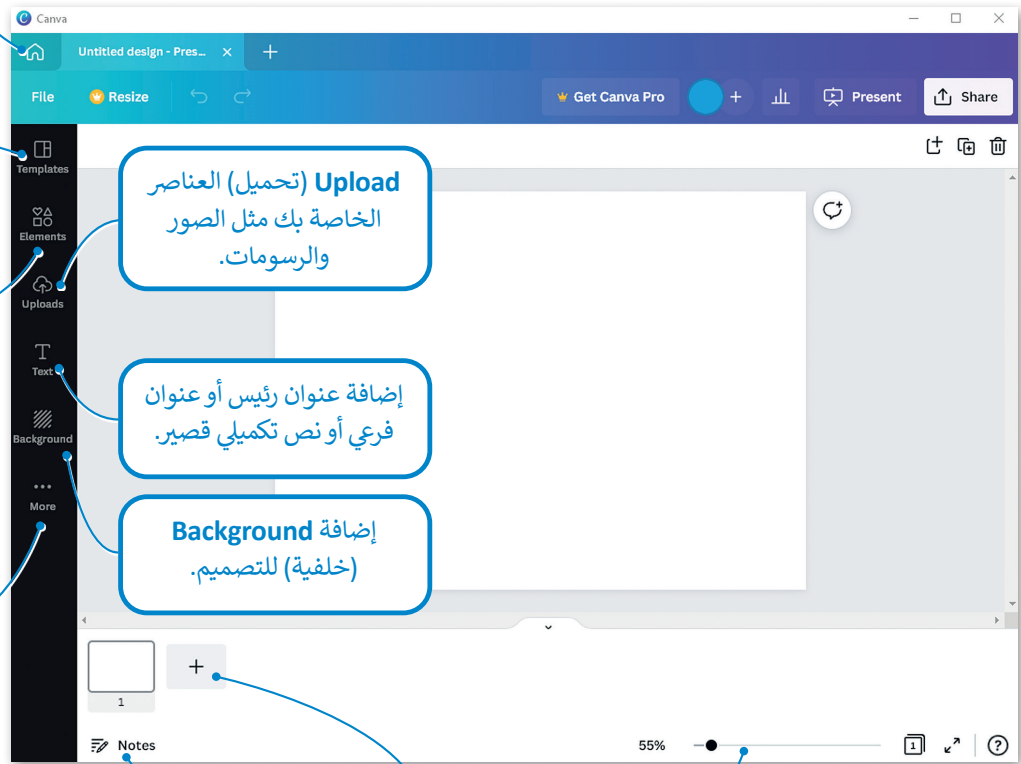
Canva

Untitled design - Pres...

File

Resize

Get Canva Pro

Present

Share

Templates

Elements

Uploads

Text

Background

More

Upload (تحميل) العناصر الخاصة بك مثل الصور والرسومات.

إضافة عنوان رئيس أو عنوان فرعي أو نص تكميلي قصير.

إضافة Background (خلفية) للتصميم.

1

+

Notes

55%

1

?